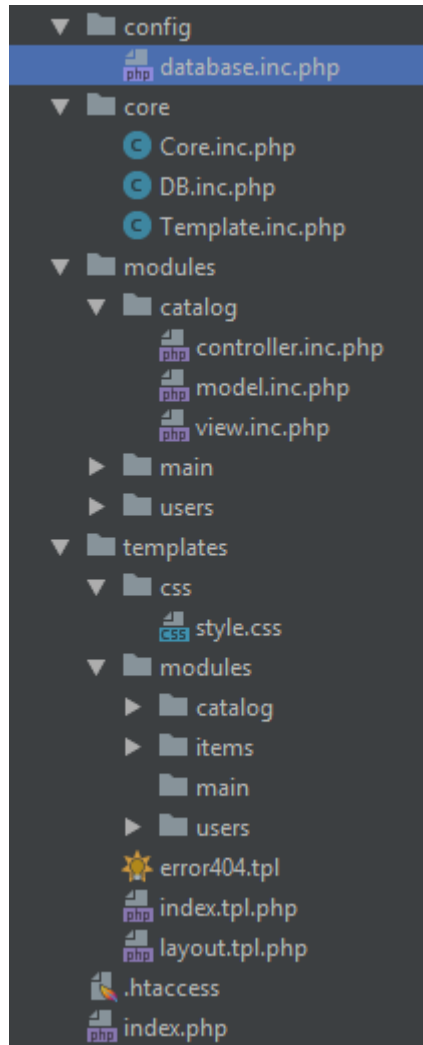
config
php database.inc.php
core
C Core.inc.php
C DB.inc.php
C Template.inc.php
modules
catalog
php controller.inc.php
php model.inc.php
php view.inc.php
main
users
templates
css
css style.css
modules
catalog
items
main
users
error404.tpl
php index.tpl.php
php layout.tpl.php
.htaccess
php index.php